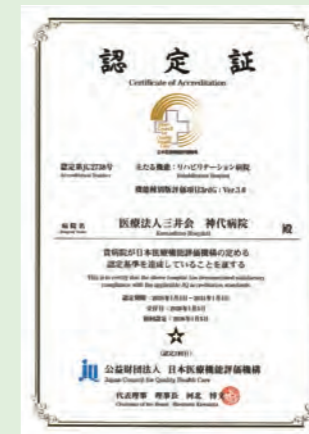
認　定　証

Certificate of Accreditation

認定第JC2730号
Accreditation Number

主たる機能：リハビリテーション病院
Rehabilitation Hospital

機能種別版評価項目3rdG：Ver.2.0

病院名
Hospital Name

医療法人三井会　神代病院
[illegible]

殿

貴病院が日本医療機能評価機構の定める認定基準を達成していることを証する

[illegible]

認定期間：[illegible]

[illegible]

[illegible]

☆

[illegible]

公益財団法人　日本医療機能評価機構
Japan Council for Quality Health Care

代表理事　理事長　河北　博文
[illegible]